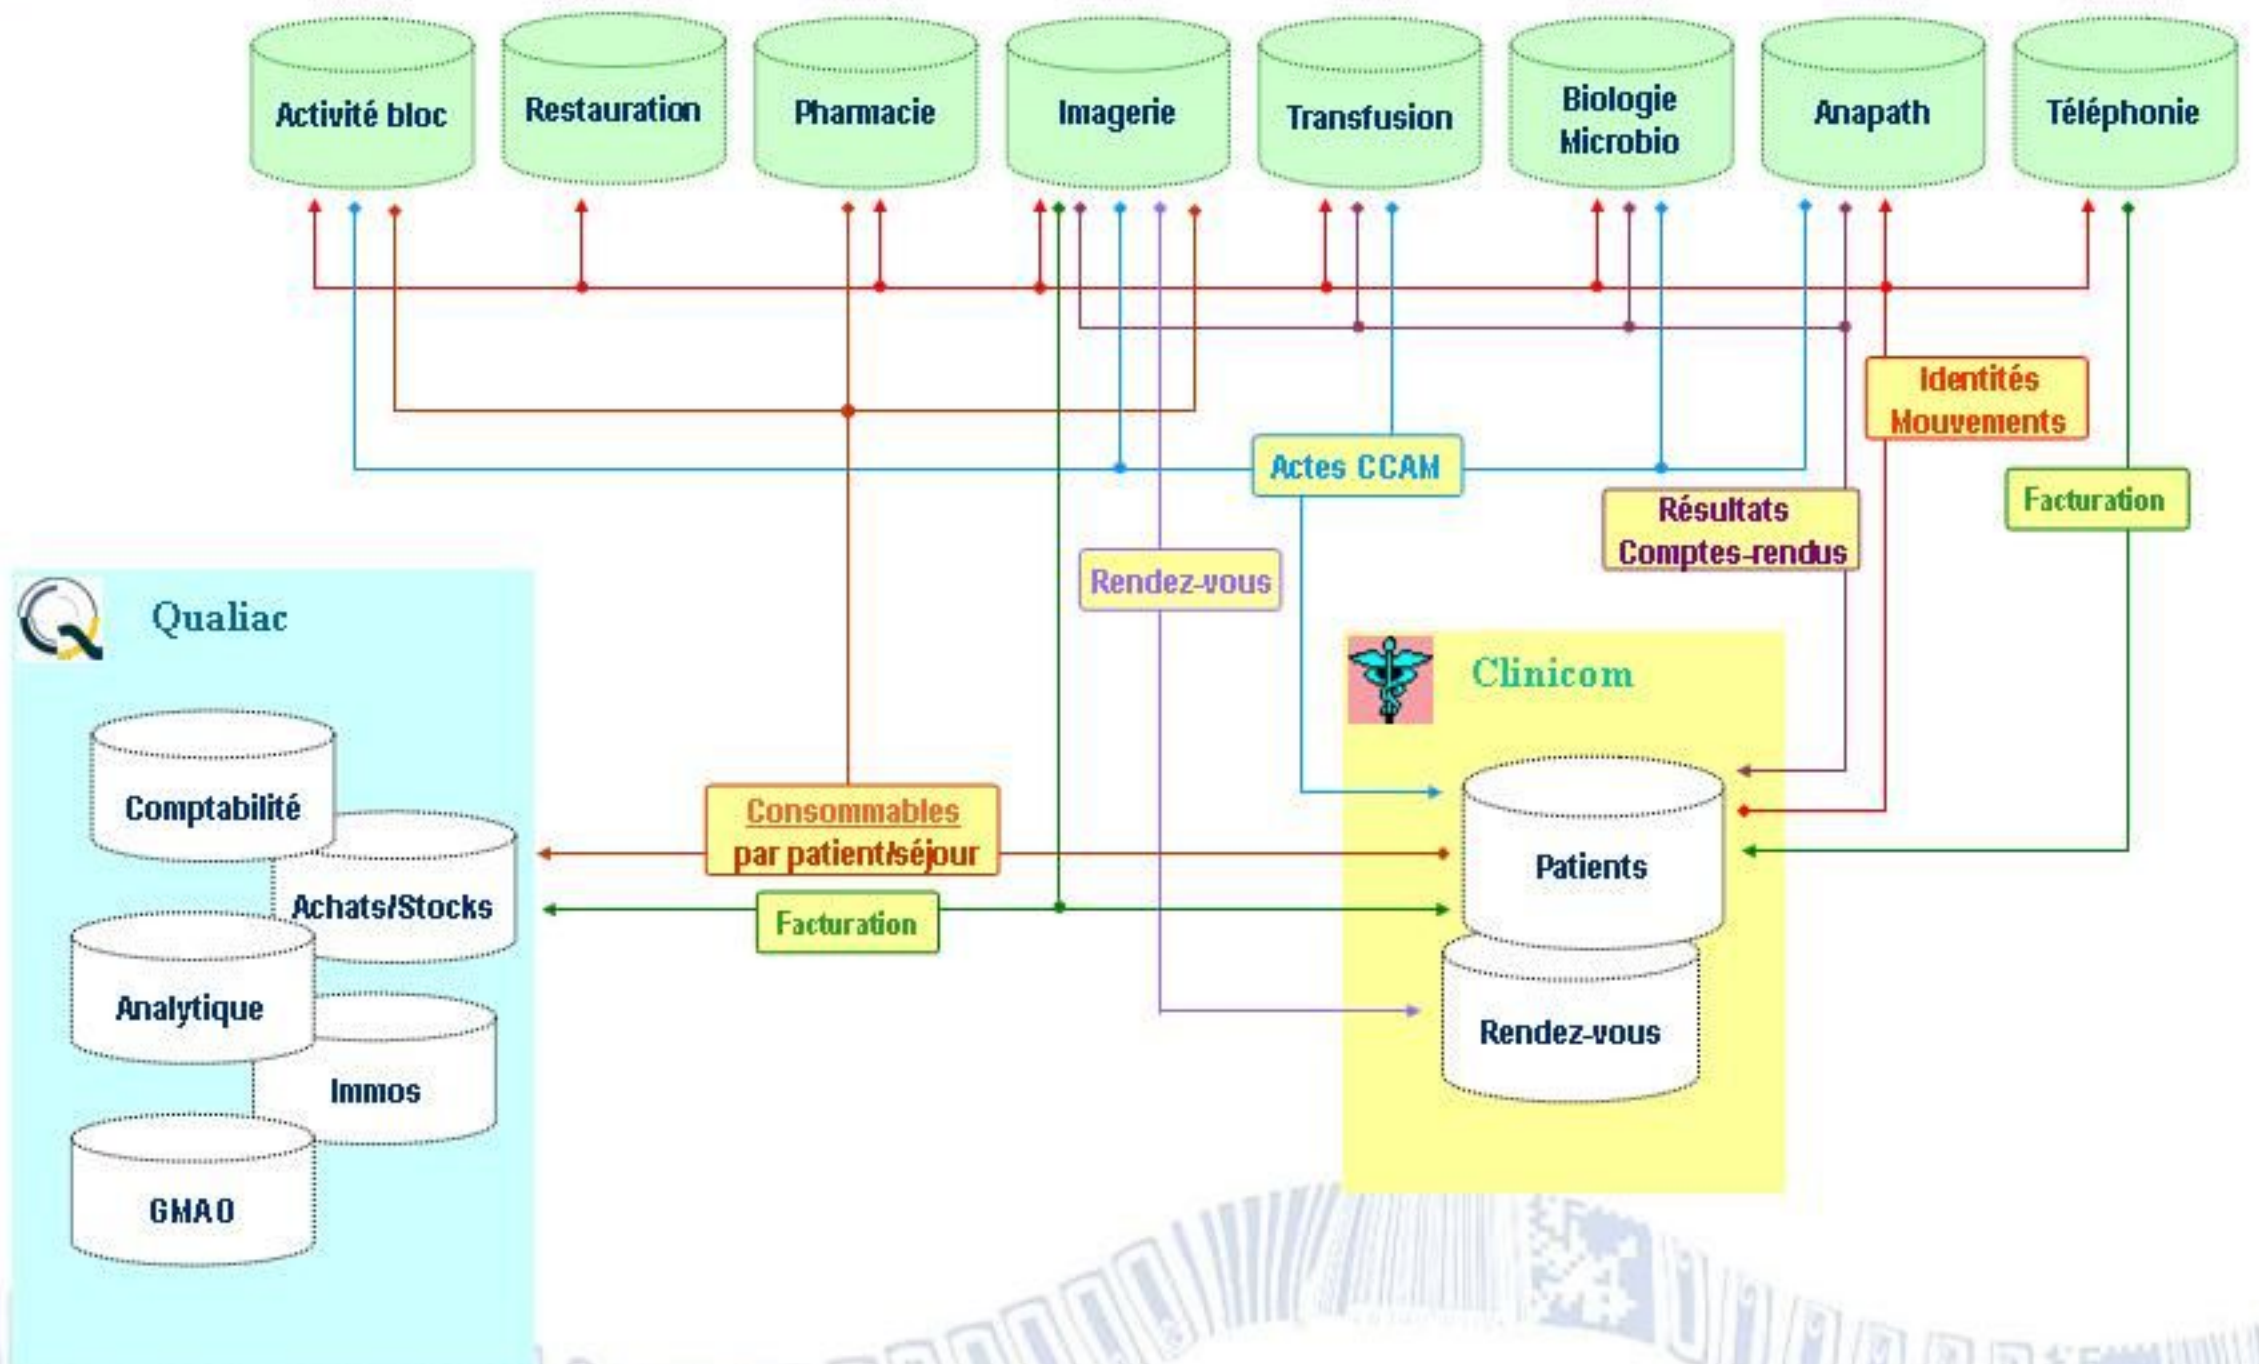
Activité bloc

Restauration

Pharmacie

Imagerie

Transfusion

Biologie Microbio

Anapath

Téléphonie

Identités Mouvements

Actes CCAM

Facturation

Résultats Comptes-rendus

Rendez-vous

Qualiac

Clinicom

Comptabilité

Achats/Stocks

Analytique

Immos

GMAO

Consommables par patient/séjour

Facturation

Patients

Rendez-vous